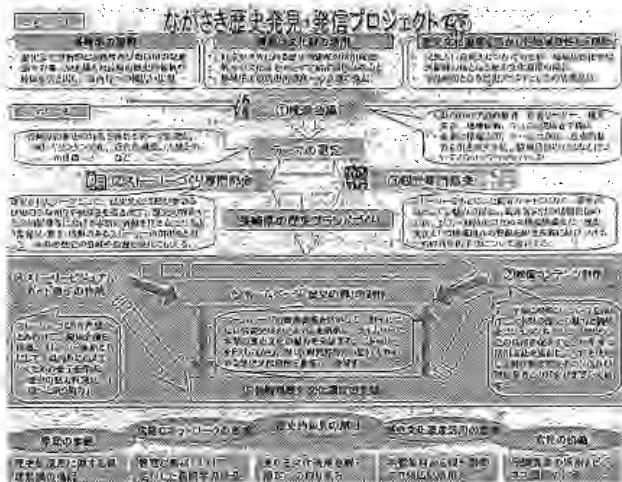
ながさき歴史発見・発信プロジェクト

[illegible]

①検討会議

テーマの設定

②ストーリーづくり専門部会

③発信専門部会

長崎県の歴史プランパブリ

④ストーリーブック作成

⑤ホームページ・歴史の扉の制作

⑥映像コンテンツ制作

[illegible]

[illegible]

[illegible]